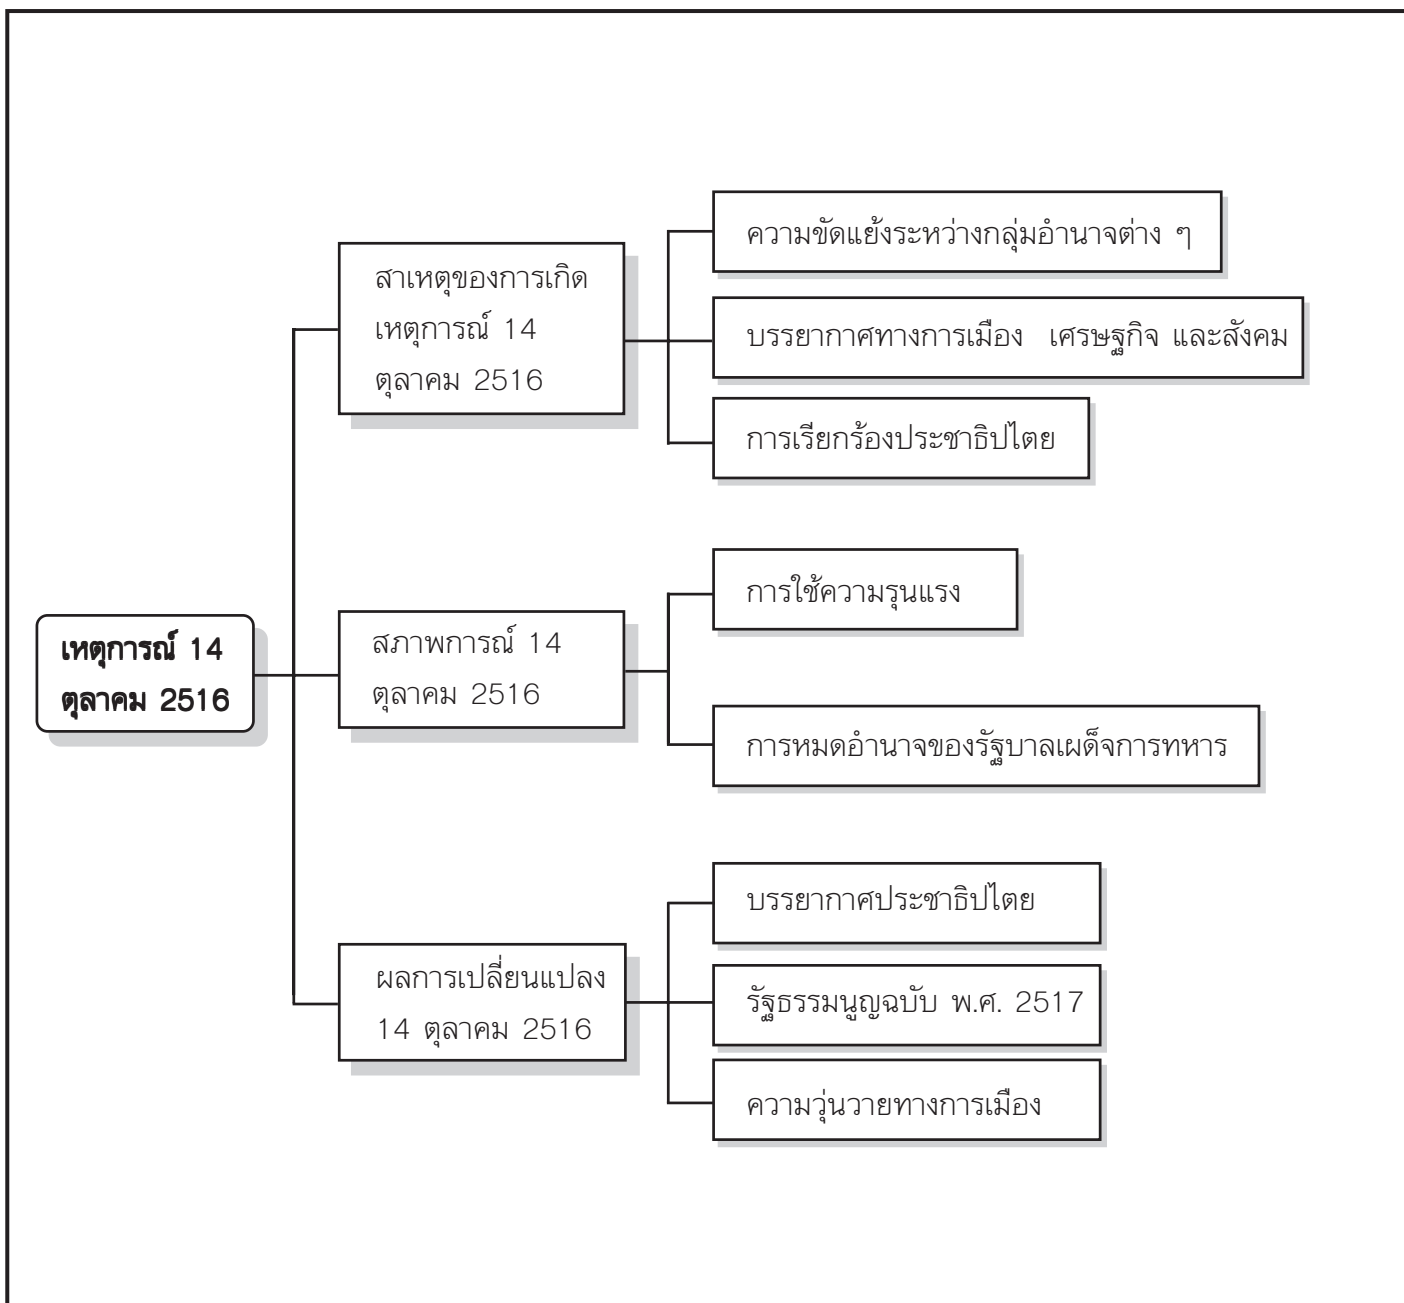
เหตุการณ์ 14 ตุลาคม 2516

สาเหตุของการเกิดเหตุการณ์ 14 ตุลาคม 2516

ความขัดแย้งระหว่างกลุ่มอำนาจต่าง ๆ

บรรยากาศทางการเมือง เศรษฐกิจ และสังคม

การเรียกร้องประชาธิปไตย

สภาพการณ์ 14 ตุลาคม 2516

การใช้ความรุนแรง

การหมดอำนาจของรัฐบาลเผด็จการทหาร

ผลการเปลี่ยนแปลง 14 ตุลาคม 2516

บรรยากาศประชาธิปไตย

รัฐธรรมนูญฉบับ พ.ศ. 2517

ความวุ่นวายทางการเมือง